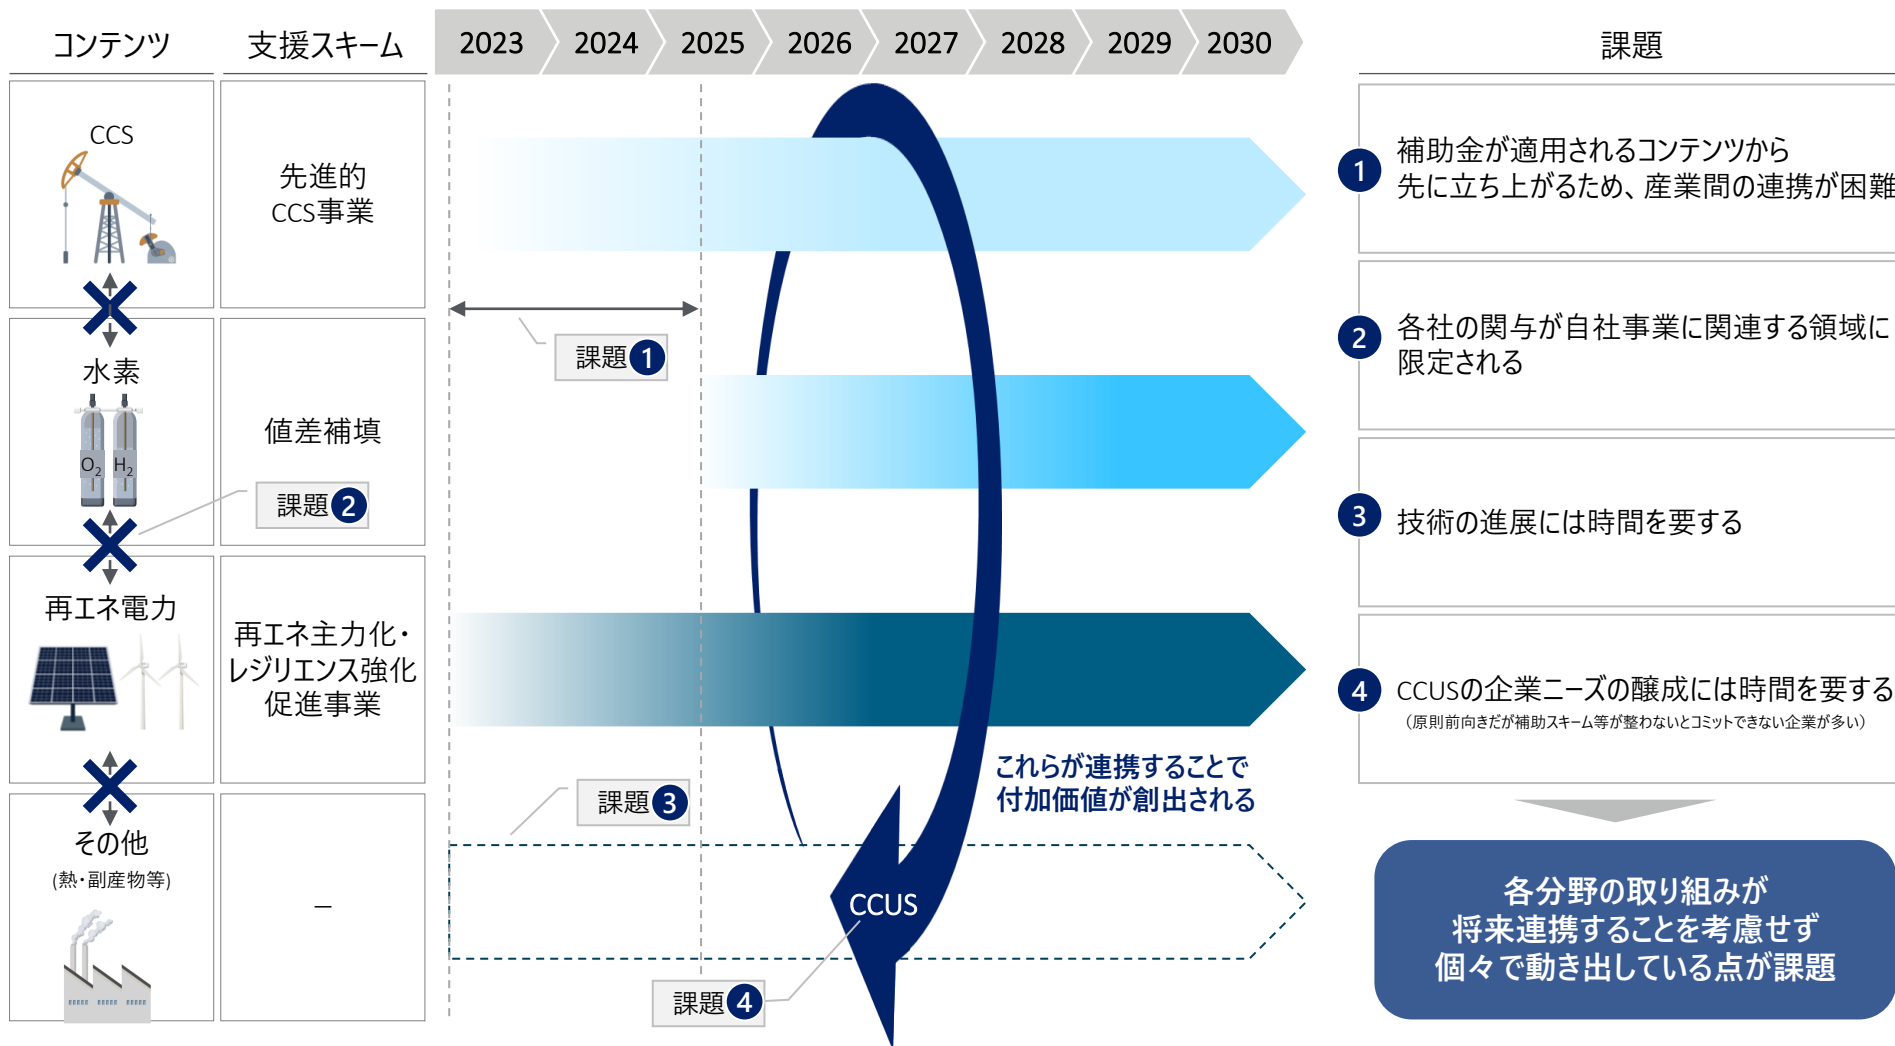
| コンテンツ | 支援スキーム |
|---|---|
| CCS | 先進的 CCS事業 |
| 水素 $O_2$ $H_2$ | 値差補填 |
| 再エネ電力 | 再エネ主力化・レジリエンス強化促進事業 |
| その他 (熱・副産物等) | – |

2023 2024 2025 2026 2027 2028 2029 2030

課題1

課題2

課題3

課題4

CCUS

これらが連携することで付加価値が創出される

課題

1 補助金が適用されるコンテンツから先に立ち上がるため、産業間の連携が困難

2 各社の関与が自社事業に関連する領域に限定される

3 技術の進展には時間を要する

4 CCUSの企業ニーズの醸成には時間を要する
（原則前向きだが補助スキーム等が整わないとコミットできない企業が多い）

各分野の取り組みが
将来連携することを考慮せず
個々で動き出している点が課題